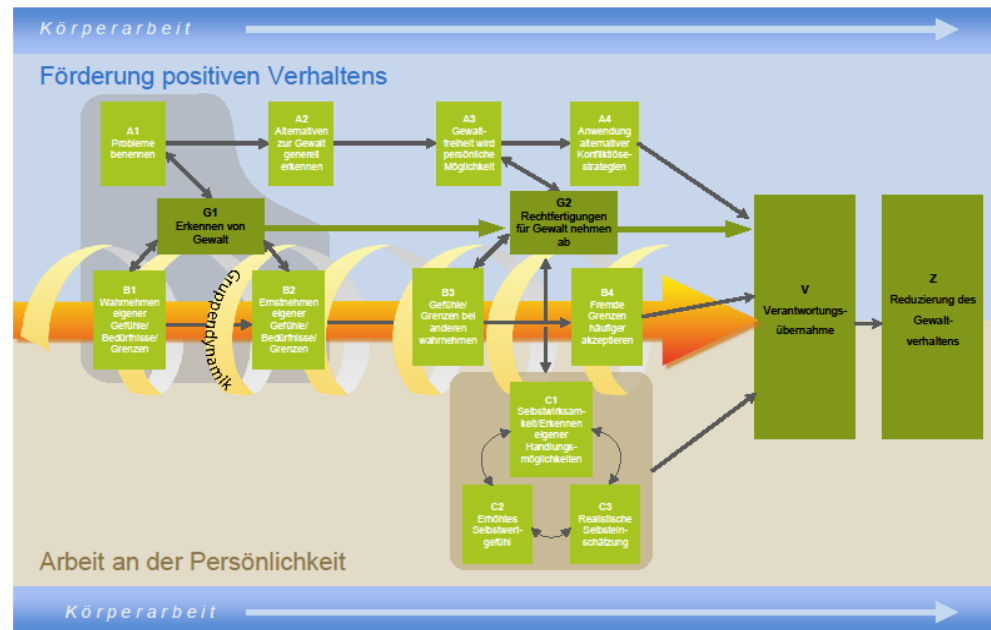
Körperarbeit

Förderung positiven Verhaltens

A1
Probleme benennen

A2
Alternativen zur Gewalt generell erkennen

A3
Gewaltfreiheit wird persönliche Möglichkeit

A4
Anwendung alternativer Konfliktlösestrategien

G1
Erkennen von Gewalt

G2
Rechtfertigungen für Gewalt nehmen ab

Gruppendynamik

B1
Wahrnehmen eigener Gefühle/ Bedürfnisse/ Grenzen

B2
Ernstnehmen eigener Gefühle/ Bedürfnisse/ Grenzen

B3
Gefühle/ Grenzen bei anderen wahrnehmen

B4
Fremde Grenzen häufiger akzeptieren

V
Verantwortungsübernahme

Z
Reduzierung des Gewaltverhaltens

C1
Selbstwirksamkeit/Erkennen eigener Handlungsmöglichkeiten

C2
Erhöhtes Selbstwertgefühl

C3
Realistische Selbsteinschätzung

Arbeit an der Persönlichkeit

Körperarbeit